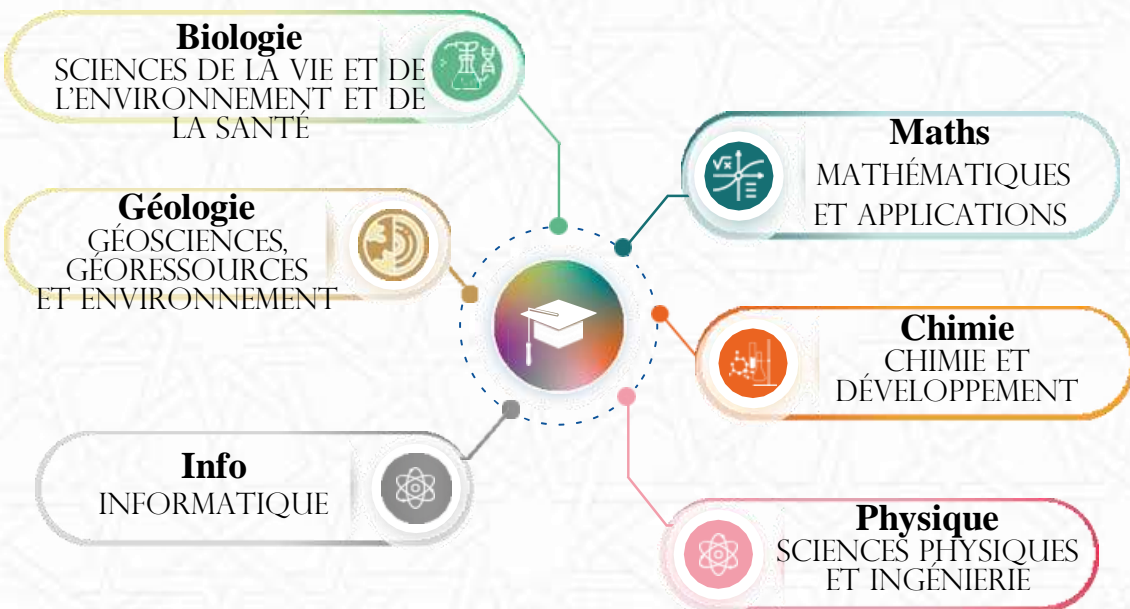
Biologie
SCIENCES DE LA VIE ET DE L'ENVIRONNEMENT ET DE LA SANTÉ

Maths
MATHÉMATIQUES ET APPLICATIONS

Géologie
GÉOSCIENCES, GÉORESSOURCES ET ENVIRONNEMENT

Chimie
CHIMIE ET DÉVELOPPEMENT

Info
INFORMATIQUE

Physique
SCIENCES PHYSIQUES ET INGÉNIERIE